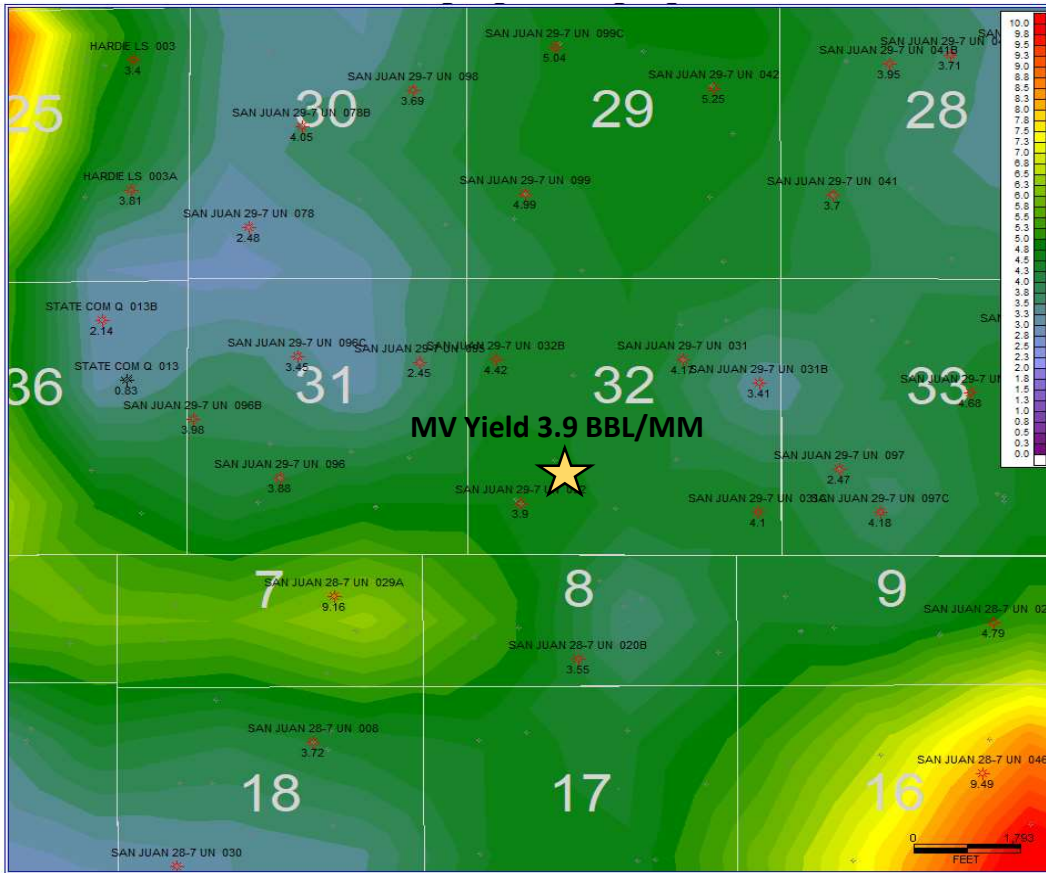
HARDIE LS 003
3.4
SAN JUAN 29-7 UN 099C
5.04
SAN JUAN 29-7 UN 041B
3.95
3.71
SAN JUAN 29-7 UN 098
3.69
SAN JUAN 29-7 UN 042
5.25
25
30
29
28
SAN JUAN 29-7 UN 078B
4.05
HARDIE LS 003A
3.81
SAN JUAN 29-7 UN 099
4.99
SAN JUAN 29-7 UN 041
3.7
SAN JUAN 29-7 UN 078
2.48
STATE COM Q 013B
2.14
SAN JUAN 29-7 UN 096C
3.45
SAN JUAN 29-7 UN 09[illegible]
2.45
SAN JUAN 29-7 UN 032B
4.42
SAN JUAN 29-7 UN 031
4.1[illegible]
SAN JUAN 29-7 UN 031B
3.41
STATE COM Q 013
0.83
36
31
32
33
SAN JUAN 29-7 U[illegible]
4.68
SAN JUAN 29-7 UN 096B
3.98
MV Yield 3.9 BBL/MM
SAN JUAN 29-7 UN 096
3.88
SAN JUAN 29-7 UN 097
2.47
SAN JUAN 29-7 U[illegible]
3.9
SAN JUAN 29-7 UN 03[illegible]
4.1
SAN JUAN 29-7 UN 097C
4.18
7
8
9
SAN JUAN 28-7 UN 029A
9.16
SAN JUAN 28-7 UN 02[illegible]
4.79
SAN JUAN 28-7 UN 020B
3.55
SAN JUAN 28-7 UN 008
3.72
18
17
16
SAN JUAN 28-7 UN 046
9.49
SAN JUAN 28-7 UN 030
0
1,793
FEET
10.0
9.8
9.5
9.3
9.0
8.8
8.5
8.3
8.0
7.8
7.5
7.3
7.0
6.8
6.5
6.3
6.0
5.8
5.5
5.3
5.0
4.8
4.5
4.3
4.0
3.8
3.5
3.3
3.0
2.8
2.5
2.3
2.0
1.8
1.5
1.3
1.0
0.8
0.5
0.3
0.0